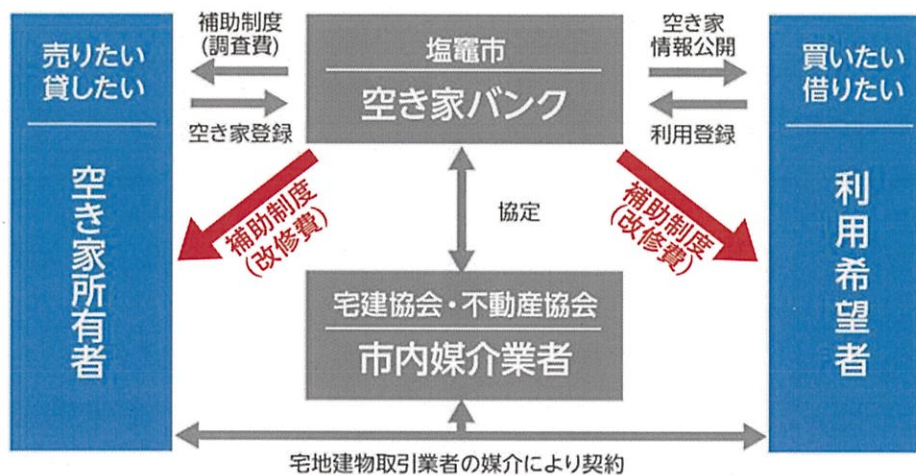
売りたい
貸したい

空き家所有者

補助制度
(調査費)

空き家登録

塩竈市

空き家バンク

空き家
情報公開

利用登録

買いたい
借りたい

利用希望者

補助制度
(改修費)

協定

補助制度
(改修費)

宅建協会・不動産協会

市内媒介業者

宅地建物取引業者の媒介により契約